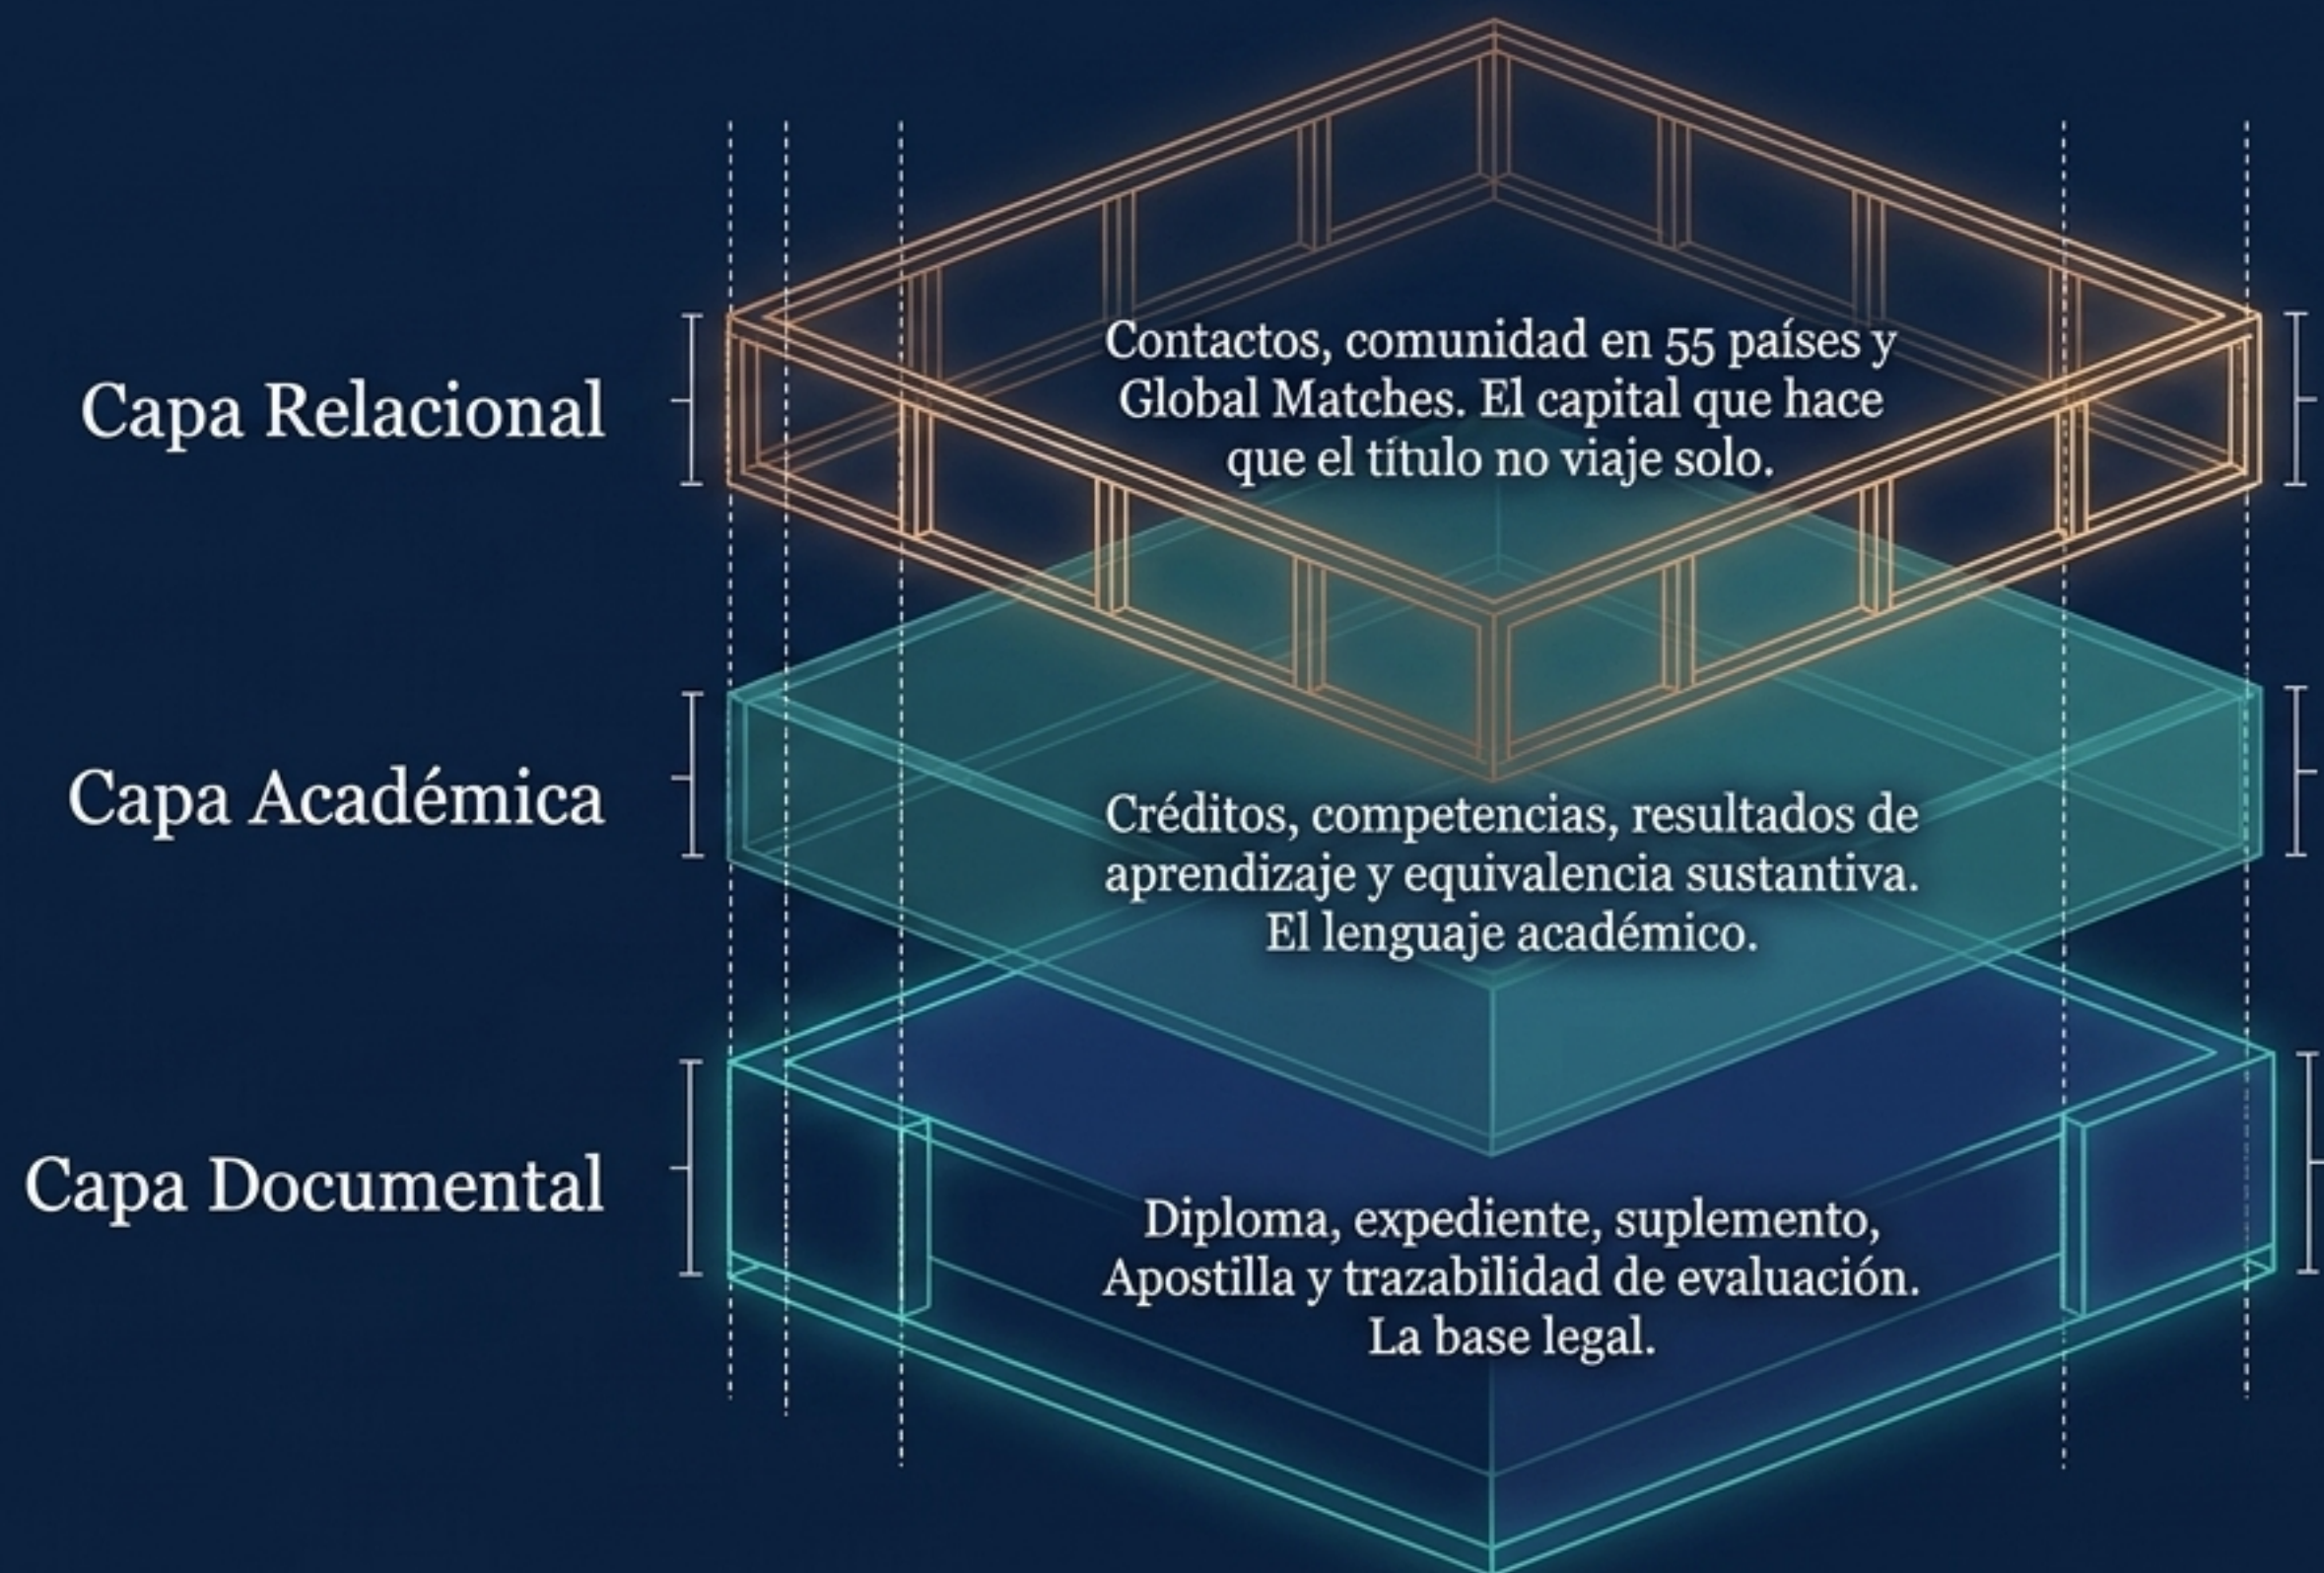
Capa Relacional

Contactos, comunidad en 55 países y Global Matches. El capital que hace que el título no viaje solo.

Capa Académica

Créditos, competencias, resultados de aprendizaje y equivalencia sustantiva. El lenguaje académico.

Capa Documental

Diploma, expediente, suplemento, Apostilla y trazabilidad de evaluación. La base legal.